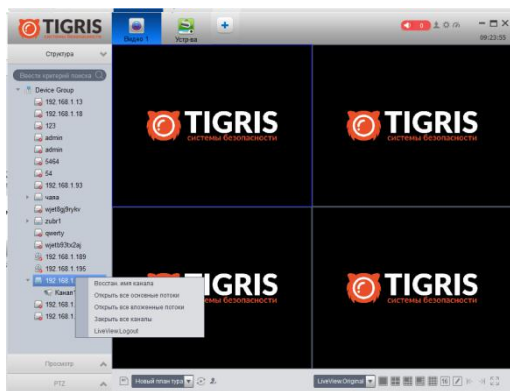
TIGRIS
системы безопасности

Видео 1
Устр-ва
+
0
09:23:55

Структура
Ввести критерий поиска
Device Group
192.168.1.13
192.168.1.18
123
admin
admin
5464
54
192.168.1.93
чажа
wjet8g9rykv
zubr1
qwerty
wjetb93tx2aj
192.168.1.189
192.168.1.196
192.168.1.
Канал
192.168.1.
192.168.1.

Восстан. имя канала
Открыть все основные потоки
Открыть все вложенные потоки
Закрыть все каналы
LiveView Logout

TIGRIS
системы безопасности

TIGRIS
системы безопасности

TIGRIS
системы безопасности

TIGRIS
системы безопасности

Просмотр
PTZ
Новый план тура
LiveView Original
16